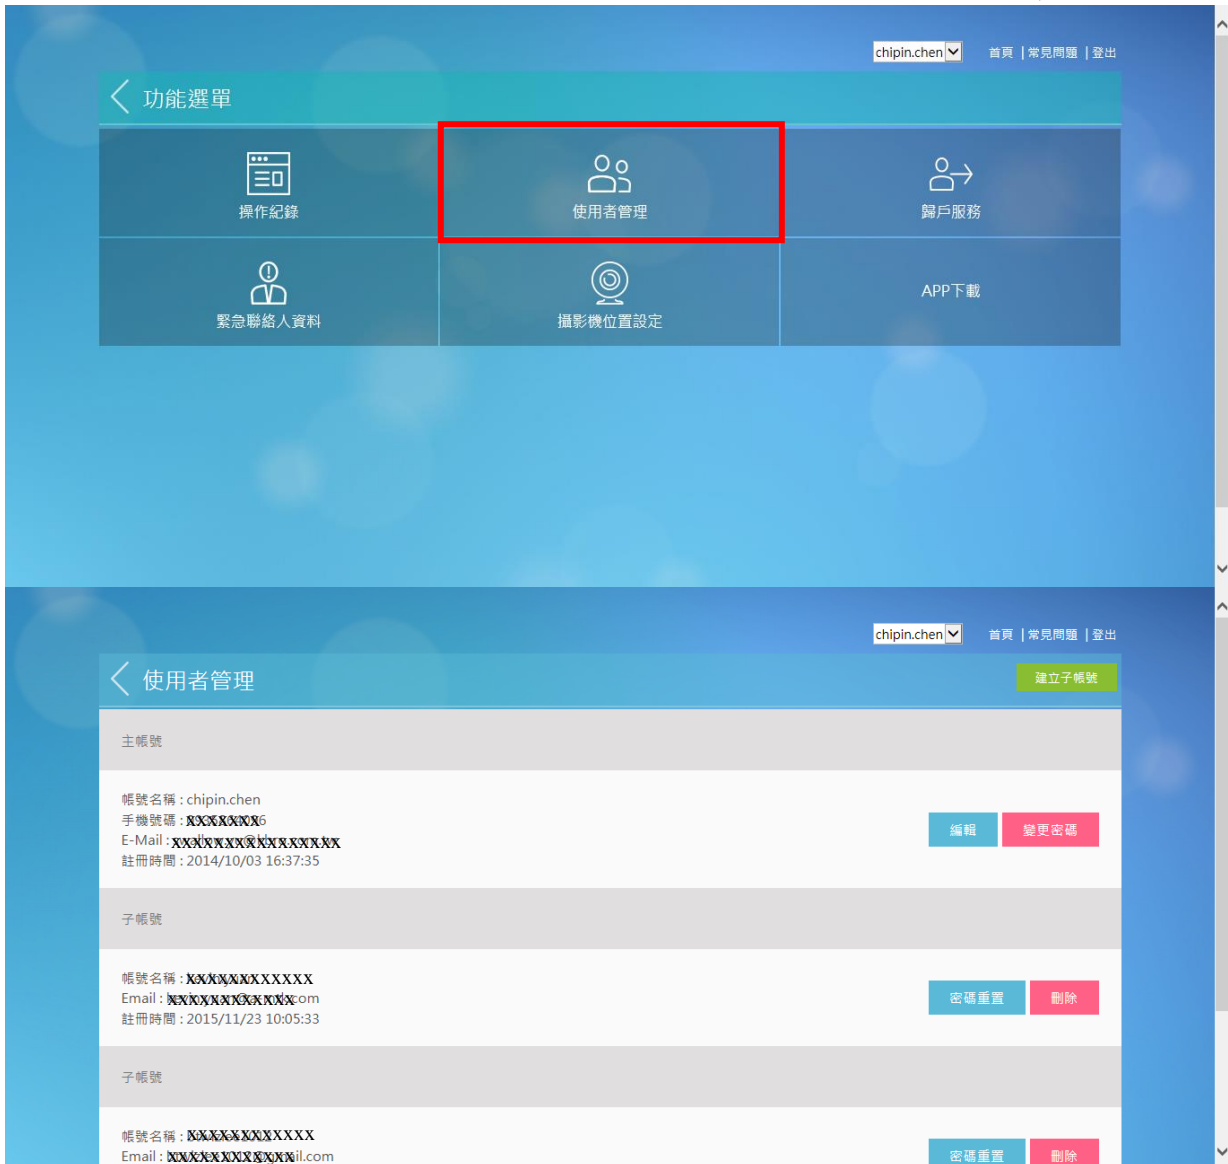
chipin.chen 首頁 | 常見問題 | 登出

功能選單

操作紀錄
使用者管理
歸戶服務
緊急聯絡人資料
攝影機位置設定
APP下載

chipin.chen 首頁 | 常見問題 | 登出

使用者管理
建立子帳號

主帳號

帳號名稱 : chipin.chen
手機號碼 : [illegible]6
E-Mail : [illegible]
註冊時間 : 2014/10/03 16:37:35
編輯
變更密碼

子帳號

帳號名稱 : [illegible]
Email : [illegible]com
註冊時間 : 2015/11/23 10:05:33
密碼重置
刪除

子帳號

帳號名稱 : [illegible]
Email : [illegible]il.com
密碼重置
刪除